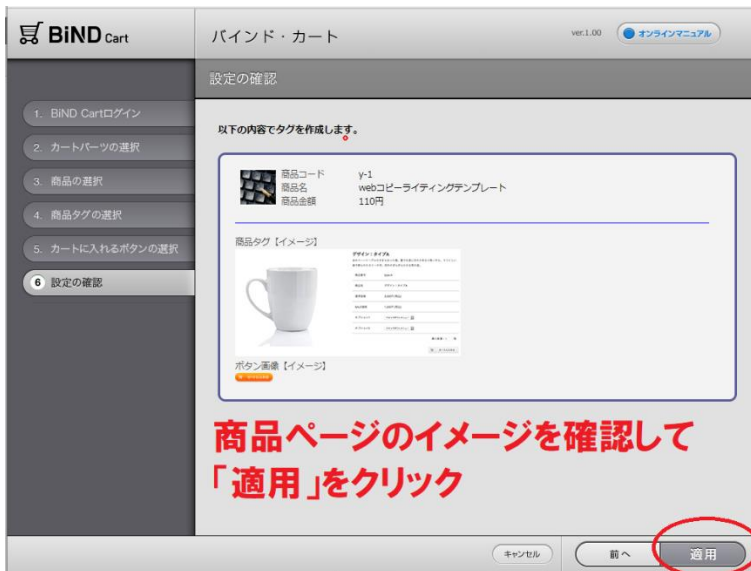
BiND Cart

バインド・カート

ver.1.00 オンラインマニュアル

設定の確認

1. BiND Cartログイン
2. カートパーツの選択
3. 商品の選択
4. 商品タグの選択
5. カートに入れるボタンの選択
6 設定の確認

以下の内容でタグを作成します。

商品コード y-1
商品名 webコピーライティングテンプレート
商品金額 110円

商品タグ【イメージ】

デザイン・タイプA

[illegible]

ボタン画像【イメージ】

商品ページのイメージを確認して
「適用」をクリック

キャンセル 前へ 適用